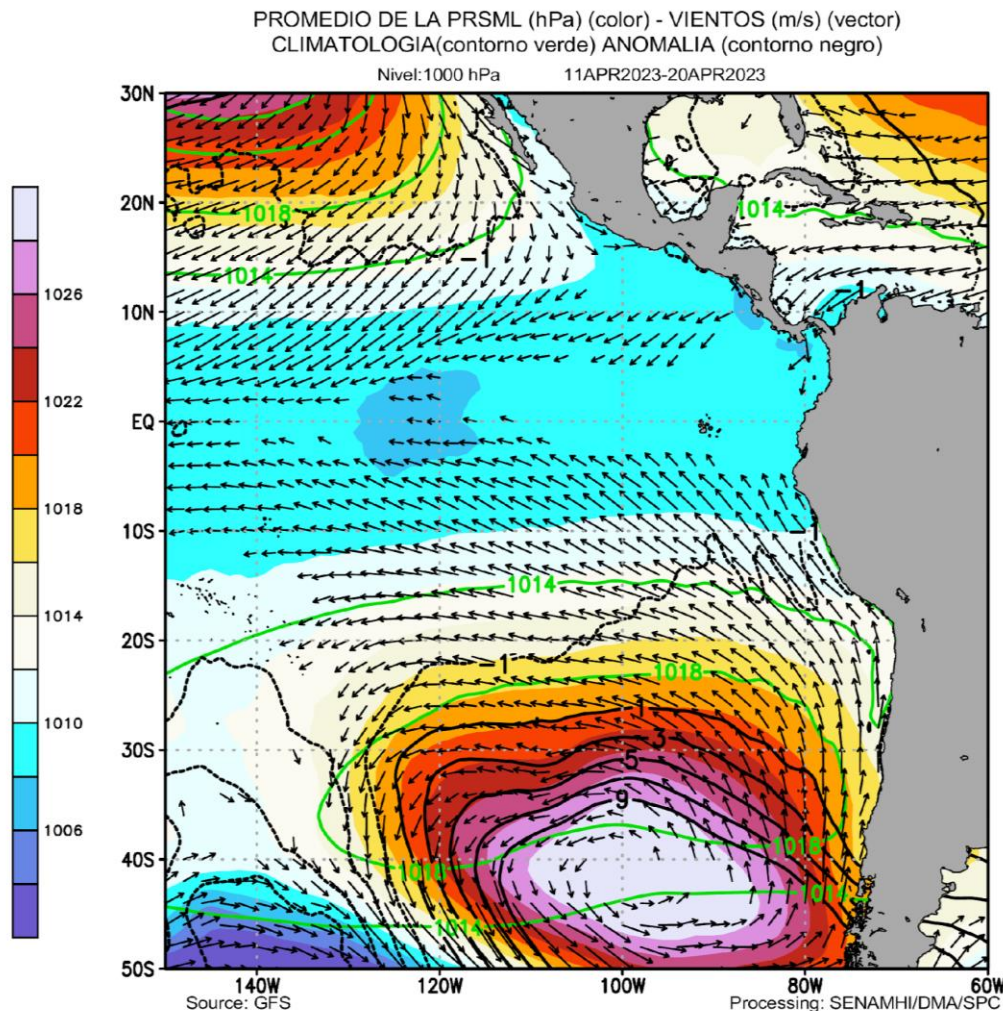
PROMEDIO DE LA PRSML (hPa) (color) - VIENTOS (m/s) (vector)
CLIMATOLOGIA(contorno verde) ANOMALIA (contorno negro)
Nivel:1000 hPa 11APR2023-20APR2023

1026
1022
1018
1014
1010
1006

30N
20N
10N
EQ
10S
20S
30S
40S
50S

1018
1014
-1
1014
-1
1014
-1
1018
1
3
5
9
1018
1010
1014
1014

140W 120W 100W 80W 60W
Source: GFS
Processing: SENAMHI/DMA/SPC